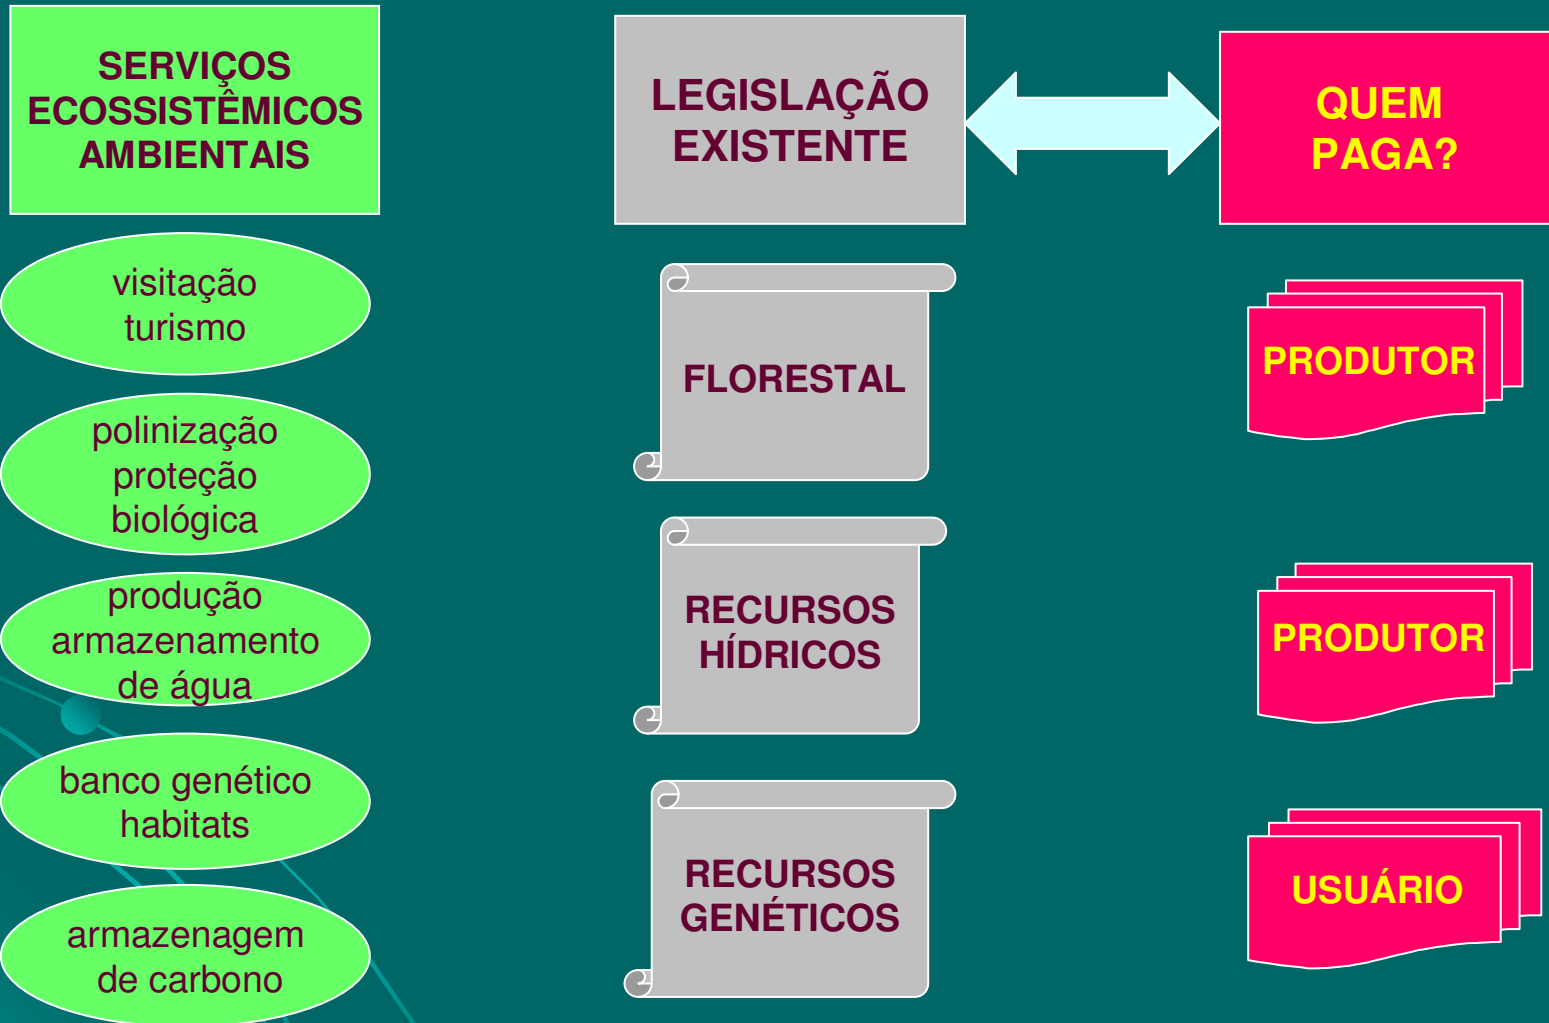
SERVIÇOS ECOSSISTÊMICOS AMBIENTAIS

LEGISLAÇÃO EXISTENTE

QUEM PAGA?

visitação turismo

polinização proteção biológica

produção armazenamento de água

banco genético habitats

armazenagem de carbono

FLORESTAL

RECURSOS HÍDRICOS

RECURSOS GENÉTICOS

PRODUTOR

PRODUTOR

USUÁRIO